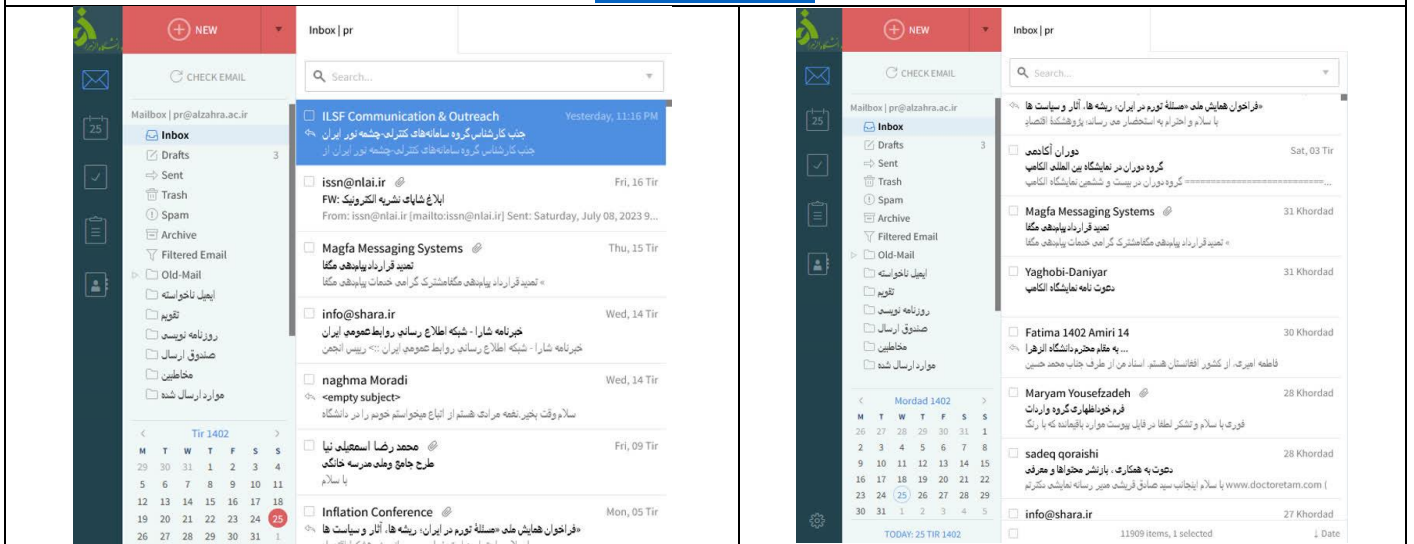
NEW

Inbox | pr

CHECK EMAIL

Search...

Mailbox | pr@alzahra.ac.ir

Inbox
Drafts 3
Sent
Trash
Spam
Archive
Filtered Email
Old-Mail
ایمیل ناخواسته
تقویم
روزنامه نویسی
صندوق ارسال
مخاطبین
موارد ارسال شده

25

ILSF Communication & Outreach Yesterday, 11:16 PM
جذب کارشناس گروه سامانه‌های کنترلی-چشمه نور ایران
جذب کارشناس گروه سامانه‌های کنترلی-چشمه نور ایران از

issn@nlai.ir Fri, 16 Tir
ابلاغ شاپای نشریه الکترونیک :FW
From: issn@nlai.ir [mailto:issn@nlai.ir] Sent: Saturday, July 08, 2023 9...

Magfa Messaging Systems Thu, 15 Tir
تمدید قرارداد پیامکی مگفا
» تمدید قرارداد پیامکی مگفامشترک گرامی خدمات پیامکی مگفا

info@shara.ir Wed, 14 Tir
خبرنامه شارا - شبکه اطلاع رسانی روابط عمومی ایران
خبرنامه شارا - شبکه اطلاع رسانی روابط عمومی ایران :> رییس انجمن

naghma Moradi Wed, 14 Tir
<empty subject>
سلام وقت بخیر.نغمه مرادی هستم از اتباع میخواستم خویم را در دانشگاه

محمد رضا اسمعیلی نیا Fri, 09 Tir
طرح جامع وملی مدرسه خانگی
با سلام

Inflation Conference Mon, 05 Tir
«فراخوان همایش ملی «مسئلهٔ تورم در ایران؛ ریشه ها، آثار و سیاست ها

Tir 1402
| M | T | W | T | F | S | S |
|---|---|---|---|---|---|---|
| 29 | 30 | 31 | 1 | 2 | 3 | 4 |
| 5 | 6 | 7 | 8 | 9 | 10 | 11 |
| 12 | 13 | 14 | 15 | 16 | 17 | 18 |
| 19 | 20 | 21 | 22 | 23 | 24 | 25 |
| 26 | 27 | 28 | 29 | 30 | 31 | 1 |

NEW

Inbox | pr

CHECK EMAIL

Search...

Mailbox | pr@alzahra.ac.ir

Inbox
Drafts 3
Sent
Trash
Spam
Archive
Filtered Email
Old-Mail
ایمیل ناخواسته
تقویم
روزنامه نویسی
صندوق ارسال
مخاطبین
موارد ارسال شده

25

«فراخوان همایش ملی «مسئلهٔ تورم در ایران؛ ریشه ها، آثار و سیاست ها
با سلام و احترام به استحضار می رساند: پژوهشکدهٔ اقتصاد

دوران آکادمی Sat, 03 Tir
گروه دوران در نمایشگاه بین المللی الکامپ
گروه دوران در بیست و ششمین نمایشگاه الکامپ =====================...

Magfa Messaging Systems 31 Khordad
تمدید قرارداد پیامکی مگفا
» تمدید قرارداد پیامکی مگفامشترک گرامی خدمات پیامکی مگفا

Yaghobi-Daniyar 31 Khordad
دعوت نامه نمایشگاه الکامپ

Fatima 1402 Amiri 14 30 Khordad
... به مقام محترم دانشگاه الزهرا
فاطمه امیری، از کشور افغانستان هستم. استاد من از طرف جناب محمد حسین

Maryam Yousefzadeh 28 Khordad
فرم خوداظهاری گروه واردات
فوری با سلام و تشکر لطفا در فایل پیوست موارد باقیمانده که با رنگ

sadeq qoraishi 28 Khordad
دعوت به همکاری ، بازنشر محتواها و معرفی
www.doctoretam.com | با سلام اینجانب سید صادق قریشی مدیر رسانه تخصصی دکترتم

info@shara.ir 27 Khordad

Mordad 1402
| M | T | W | T | F | S | S |
|---|---|---|---|---|---|---|
| 26 | 27 | 28 | 29 | 30 | 31 | 1 |
| 2 | 3 | 4 | 5 | 6 | 7 | 8 |
| 9 | 10 | 11 | 12 | 13 | 14 | 15 |
| 16 | 17 | 18 | 19 | 20 | 21 | 22 |
| 23 | 24 | 25 | 26 | 27 | 28 | 29 |
| 30 | 31 | 1 | 2 | 3 | 4 | 5 |

TODAY: 25 TIR 1402

11909 items, 1 selected

↓ Date